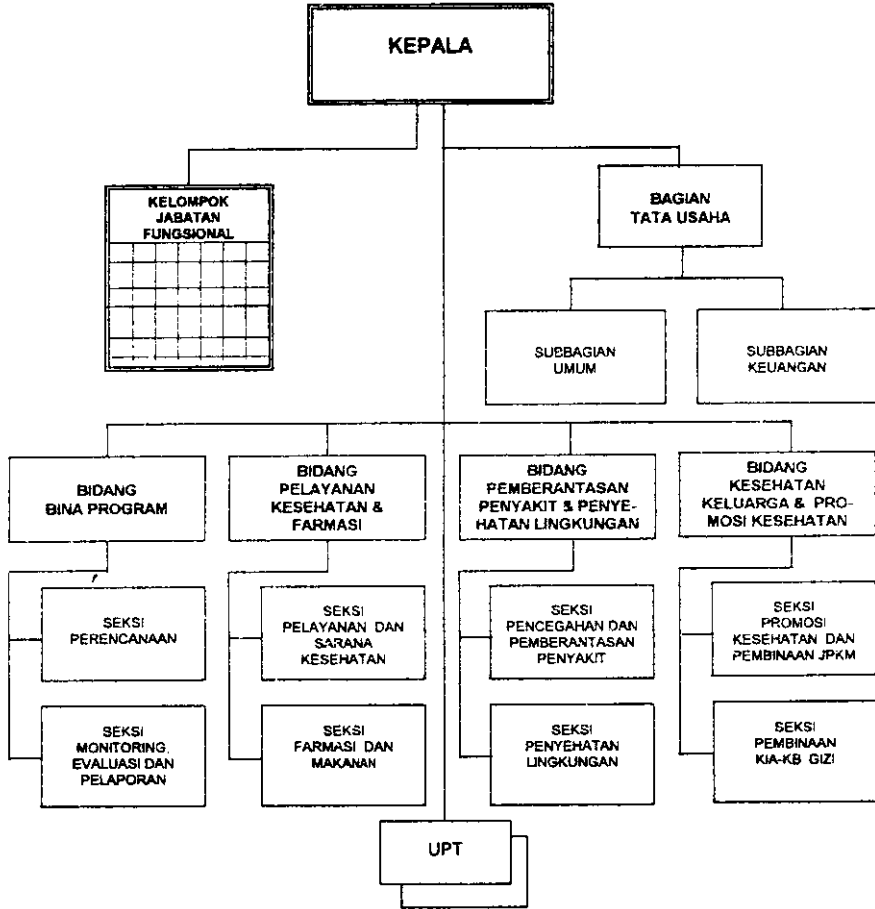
KEPALA

KELOMPOK JABATAN FUNGSIONAL

BAGIAN TATA USAHA

SUBBAGIAN UMUM

SUBBAGIAN KEUANGAN

BIDANG BINA PROGRAM

SEKSI PERENCANAAN

SEKSI MONITORING, EVALUASI DAN PELAPORAN

BIDANG PELAYANAN KESEHATAN & FARMASI

SEKSI PELAYANAN DAN SARANA KESEHATAN

SEKSI FARMASI DAN MAKANAN

BIDANG PEMBERANTASAN PENYAKIT & PENYEHATAN LINGKUNGAN

SEKSI PENCEGAHAN DAN PEMBERANTASAN PENYAKIT

SEKSI PENYEHATAN LINGKUNGAN

BIDANG KESEHATAN KELUARGA & PROMOSI KESEHATAN

SEKSI PROMOSI KESEHATAN DAN PEMBINAAN JPKM

SEKSI PEMBINAAN KIA-KB GIZI

UPT